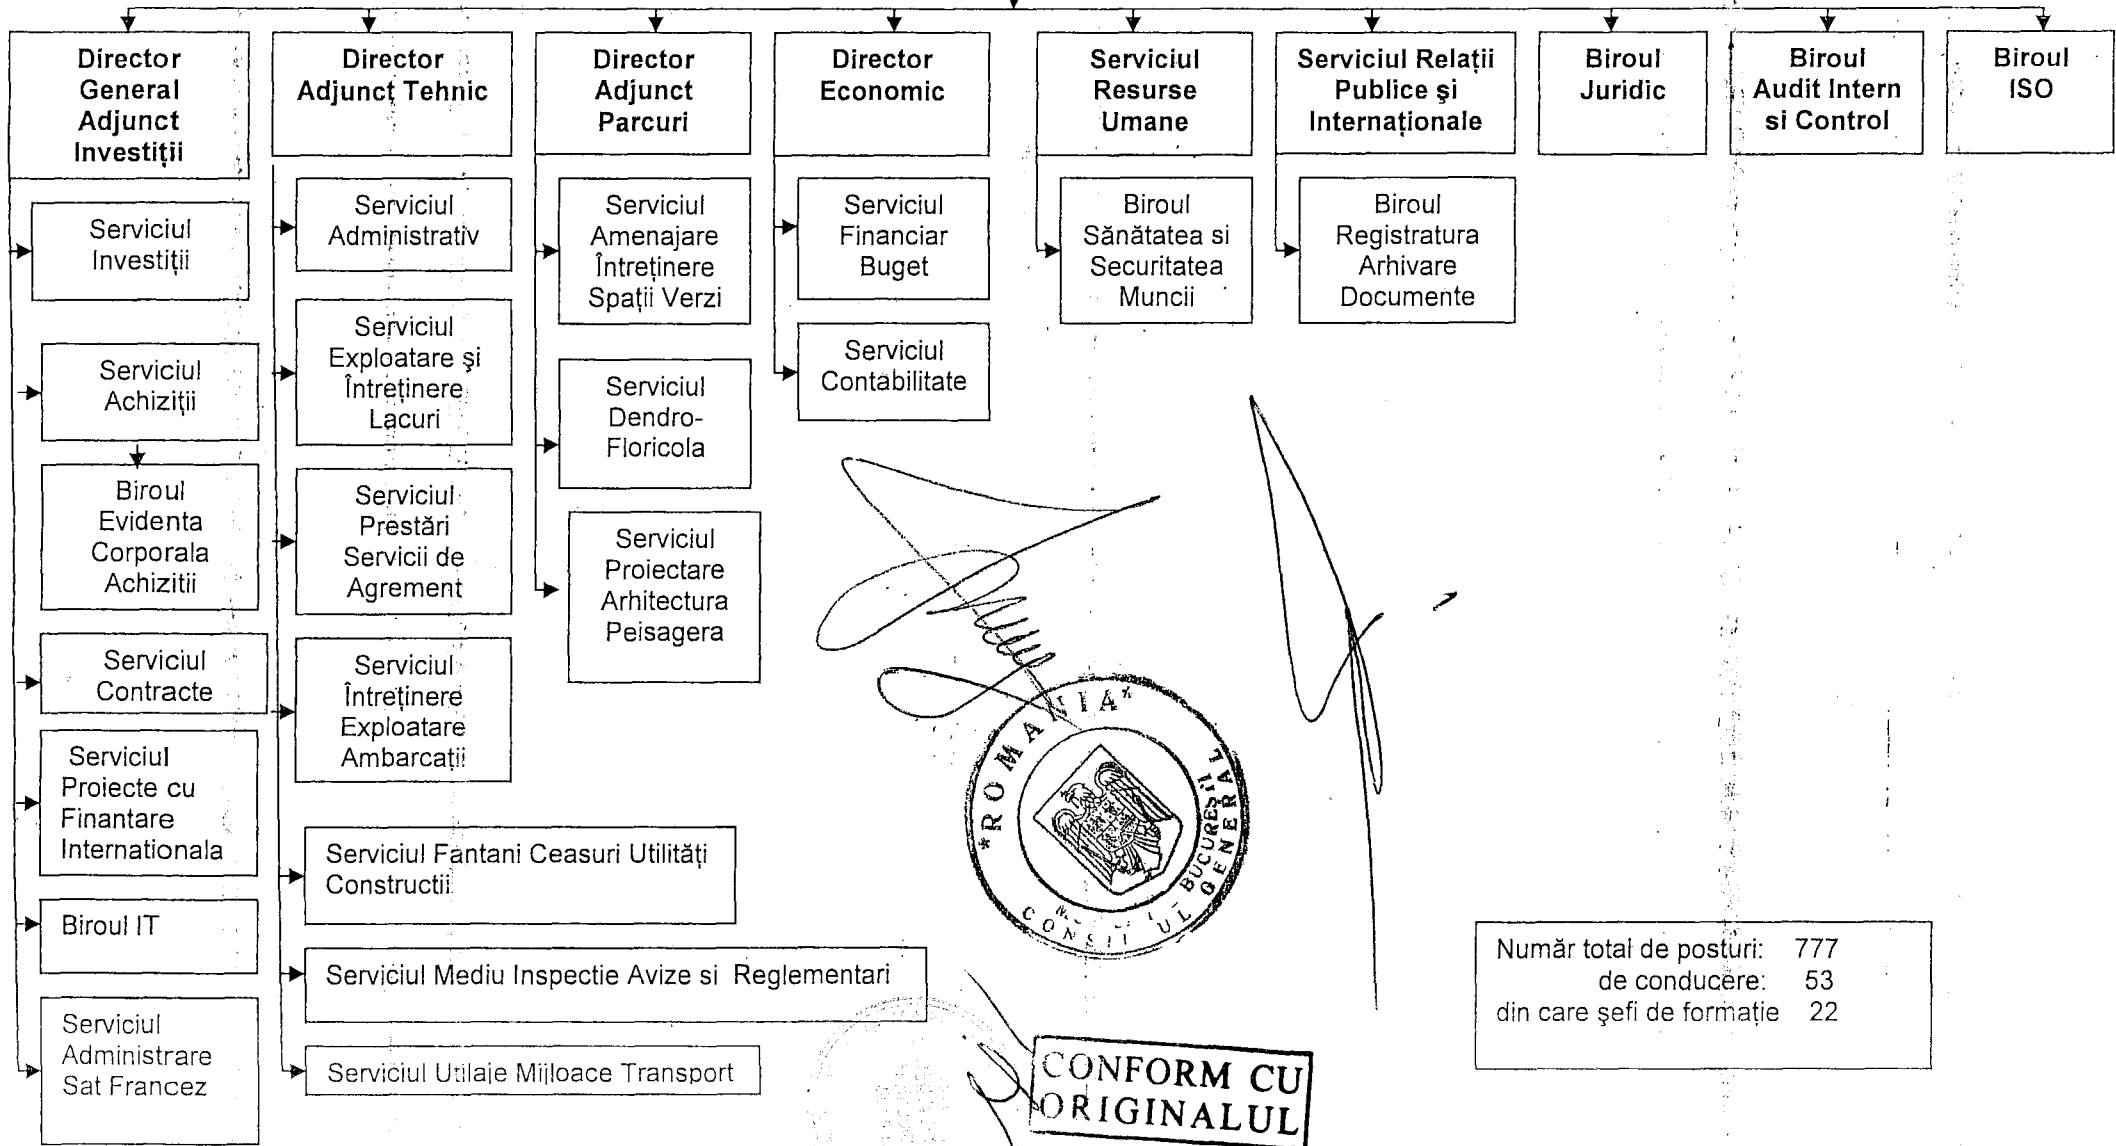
Director General Adjunct Investiții

Director Adjunct Tehnic

Director Adjunct Parcuri

Director Economic

Serviciul Resurse Umane

Serviciul Relații Publice şi Internaționale

Biroul Juridic

Biroul Audit Intern si Control

Biroul ISO

Serviciul Investiții

Serviciul Achiziții

Biroul Evidenta Corporala Achizitii

Serviciul Contracte

Serviciul Proiecte cu Finantare Internationala

Biroul IT

Serviciul Administrare Sat Francez

Serviciul Administrativ

Serviciul Exploatare şi Întreținere Lacuri

Serviciul Prestări Servicii de Agrement

Serviciul Întreținere Exploatare Ambarcații

Serviciul Fantani Ceasuri Utilități Constructii

Serviciul Mediu Inspectie Avize si Reglementari

Serviciul Utilaje Mijloace Transport

Serviciul Amenajare Întreținere Spații Verzi

Serviciul Dendro-Floricola

Serviciul Proiectare Arhitectura Peisagera

Serviciul Financiar Buget

Serviciul Contabilitate

Biroul Sănătatea si Securitatea Muncii

Biroul Registratura Arhivare Documente

*ROMANIA* MUNICIPIUL BUCUREŞTI CONSILIUL GENERAL

Număr total de posturi: 777
de conducere: 53
din care şefi de formație 22

CONFORM CU ORIGINALUL